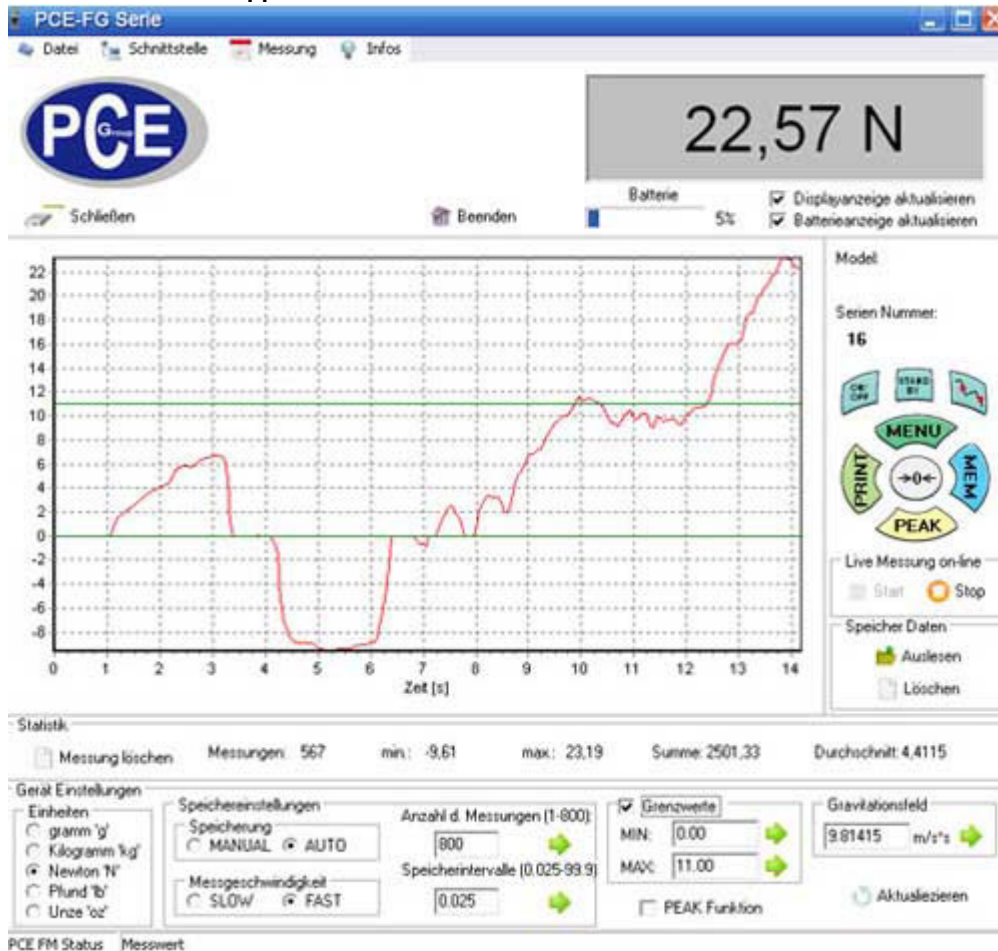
PCE-FG Serie

Datei Schnittstelle Messung Infos

PCE Group

22,57 N

Batterie
5%

Displayanzeige aktualisieren
Batterieanzeige aktualisieren

Schließen

Beenden

22
20
18
16
14
12
10
8
6
4
2
0
-2
-4
-6
-8

0 1 2 3 4 5 6 7 8 9 10 11 12 13 14
Zeit [s]

Model:

Serien Nummer:
16

ON OFF
STAND BY

MENU
PRINT
→0←
MEM
PEAK

Live Messung on-line
Start
Stop

Speicher Daten
Auslesen
Löschen

Statistik
Messung löschen
Messungen: 567
min.: -9,61
max.: 23,19
Summe: 2501,33
Durchschnitt: 4,4115

Gerät Einstellungen
Einheiten
gramm 'g'
Kilogramm 'kg'
Newton 'N'
Pfund 'lb'
Unze 'oz'

Speichereinstellungen
Speicherung
MANUAL
AUTO

Messgeschwindigkeit
SLOW
FAST

Anzahl d. Messungen (1-800):
800
Speicherintervalle (0,025-99,9)
0.025

Grenzwerte
MIN: 0.00
MAX: 11.00

PEAK Funktion

Gravitationsfeld
9.81415 m/s*s

Aktualisieren

PCE FM Status Messwert